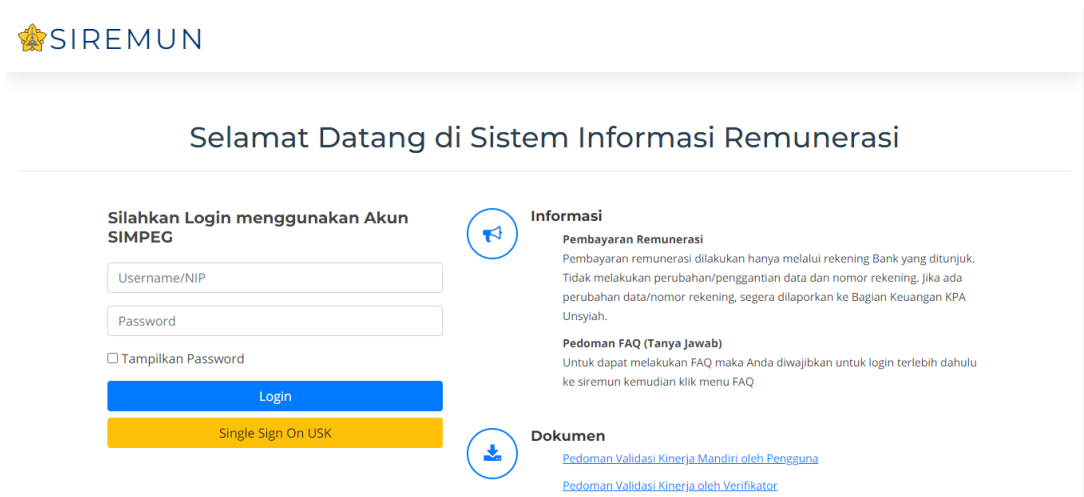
SIREMUN

Selamat Datang di Sistem Informasi Remunerasi

Silahkan Login menggunakan Akun SIMPEG

Username/NIP

Password

Tampilkan Password

Login

Single Sign On USK

Informasi

Pembayaran Remunerasi

Pembayaran remunerasi dilakukan hanya melalui rekening Bank yang ditunjuk. Tidak melakukan perubahan/penggantian data dan nomor rekening. Jika ada perubahan data/nomor rekening, segera dilaporkan ke Bagian Keuangan KPA Unsyiah.

Pedoman FAQ (Tanya Jawab)

Untuk dapat melakukan FAQ maka Anda diwajibkan untuk login terlebih dahulu ke siremun kemudian klik menu FAQ

Dokumen

Pedoman Validasi Kinerja Mandiri oleh Pengguna

Pedoman Validasi Kinerja oleh Verifikator